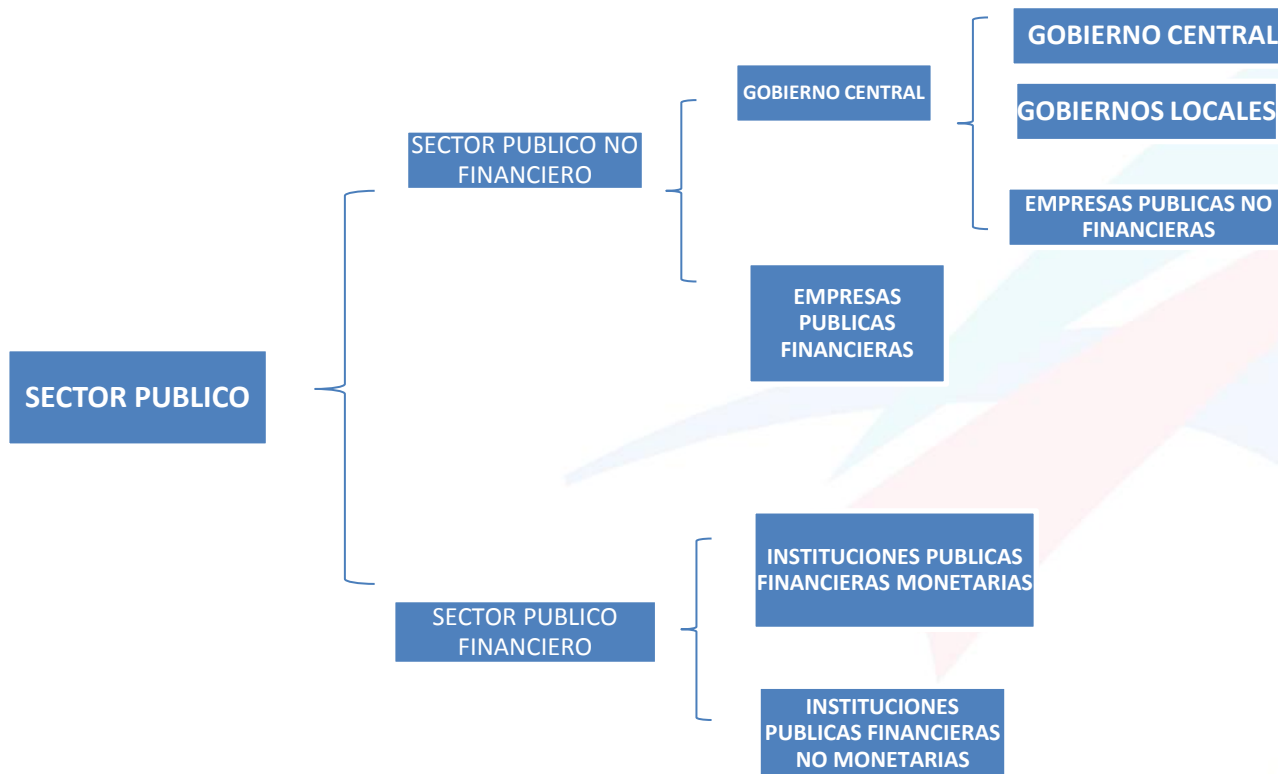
SECTOR PUBLICO

SECTOR PUBLICO NO FINANCIERO

GOBIERNO CENTRAL

GOBIERNO CENTRAL

GOBIERNOS LOCALES

EMPRESAS PUBLICAS NO FINANCIERAS

EMPRESAS PUBLICAS FINANCIERAS

SECTOR PUBLICO FINANCIERO

INSTITUCIONES PUBLICAS FINANCIERAS MONETARIAS

INSTITUCIONES PUBLICAS FINANCIERAS NO MONETARIAS